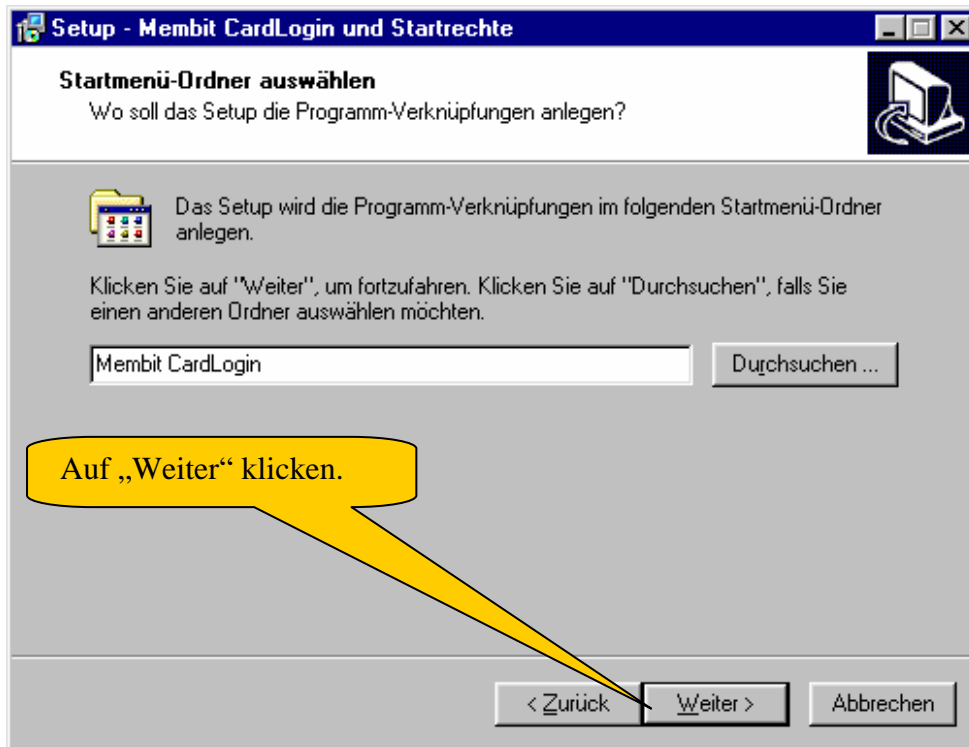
Setup - Membit CardLogin und Startrechte

Startmenü-Ordner auswählen
Wo soll das Setup die Programm-Verknüpfungen anlegen?

Das Setup wird die Programm-Verknüpfungen im folgenden Startmenü-Ordner anlegen.

Klicken Sie auf "Weiter", um fortzufahren. Klicken Sie auf "Durchsuchen", falls Sie einen anderen Ordner auswählen möchten.

Membit CardLogin

Durchsuchen ...

Auf „Weiter“ klicken.

< Zurück

Weiter >

Abbrechen